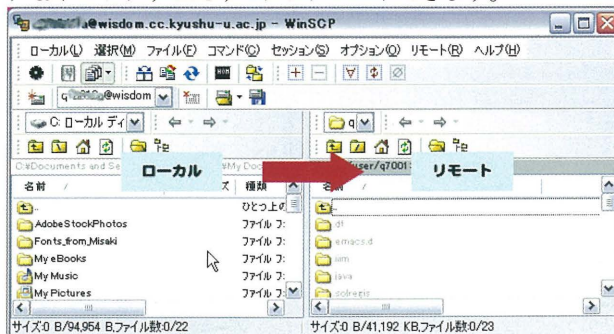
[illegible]@wisdom.cc.kyushu-u.ac.jp - WinSCP

ローカル(L) 選択(M) ファイル(F) コマンド(C) セッション(S) オプション(O) リモート(R) ヘルプ(H)

q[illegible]@wisdom

C: ローカル ディ

q

C:\Documents and Se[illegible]\My Doc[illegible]

ローカル

リモート

/user/q7001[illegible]

| 名前 | ズ | 種類 |
|---|---|---|
| .. | | ひとつ上の |
| AdobeStockPhotos | | ファイル フ |
| Fonts_from_Misaki | | ファイル フ |
| My eBooks | | ファイル フ |
| My Music | | ファイル フ |
| My Pictures | | ファイル フ |

| 名前 |
|---|
| .. |
| .dt |
| .emacs.d |
| .ism |
| .java |
| .solregis |

サイズ:0 B/94,954 B,ファイル数:0/22

サイズ:0 B/41,192 KB,ファイル数:0/23